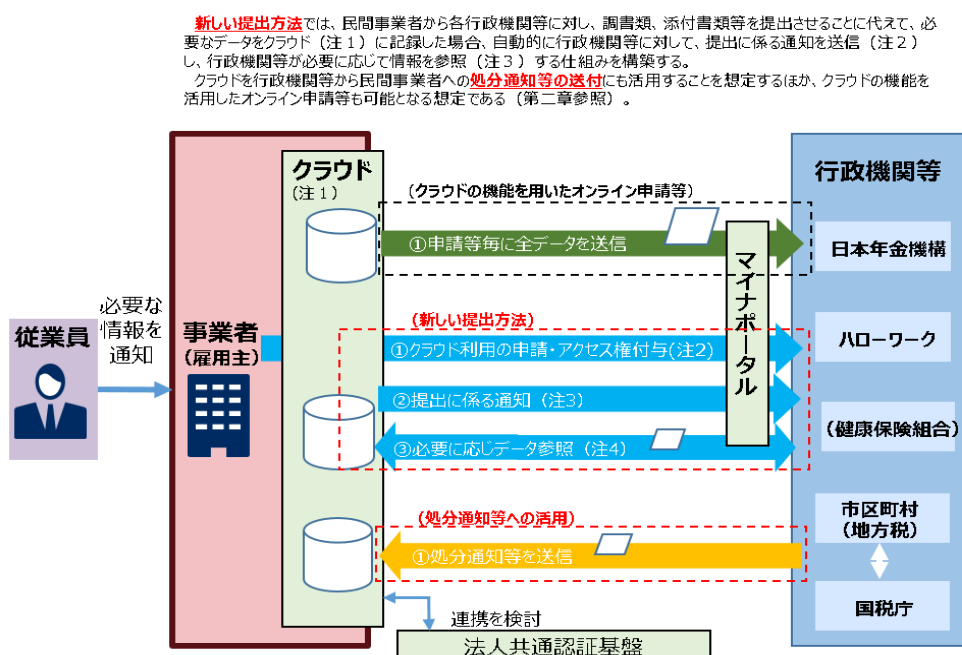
新しい提出方法では、民間事業者から各行政機関等に対し、調書類、添付書類等を提出させることに代えて、必要なデータをクラウド（注１）に記録した場合、自動的に行政機関等に対して、提出に係る通知を送信（注２）し、行政機関等が必要に応じて情報を参照（注３）する仕組みを構築する。

クラウドを行政機関等から民間事業者への処分通知等の送付にも活用することを想定するほか、クラウドの機能を活用したオンライン申請等も可能となる想定である（第二章参照）。

クラウド
（注１）

（クラウドの機能を用いたオンライン申請等）

①申請等毎に全データを送信

行政機関等

日本年金機構

マイナポータル

従業員

必要な情報を通知

事業者
（雇用主）

（新しい提出方法）

①クラウド利用の申請・アクセス権付与(注2)

ハローワーク

②提出に係る通知（注3）

（健康保険組合）

③必要に応じデータ参照（注4）

（処分通知等への活用）

市区町村
（地方税）

①処分通知等を送信

国税庁

連携を検討

法人共通認証基盤